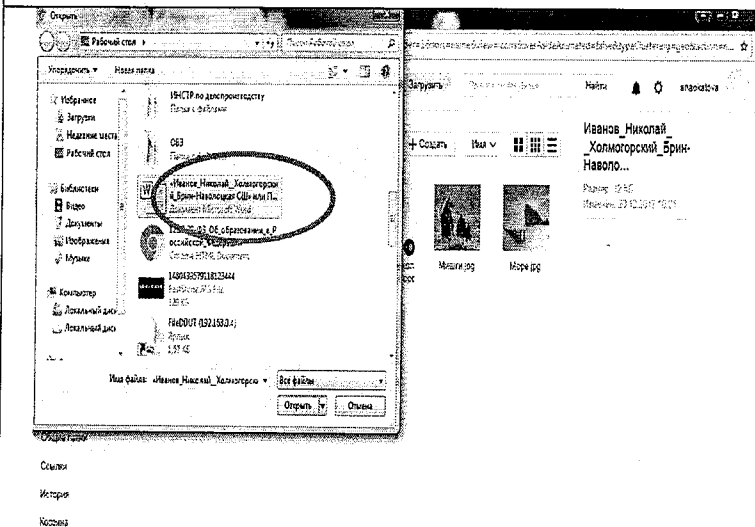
Открыть

Рабочий стол

Упорядочить ▾ Новая папка

Избранное
Загрузки
Недавние места
Рабочий стол

Библиотеки
Видео
Документы
Изображения
Музыка

Компьютер
Локальный диск
Локальный диск

ИНСТР по делопроизводству
Папка с файлами

ОБЭ
Папка

«Иванов_Николай_Холмогорски й_Брин-Наволоцкая СШ» или П...
Документ Microsoft Word

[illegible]_ОБ_образования_в_Р оссийской_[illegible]
Стр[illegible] HTML Документ

14804357918123444
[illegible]
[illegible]

FileDOUT (192.168.0.4)
Ярлык
1,57 КБ

Имя файла: «Иванов_Николай_Холмогорски ▾ Все файлы

Открыть Отмена

Загрузить

Найти

+ Создать Имя ▾

Иванов_Николай_ _Холмогорский_Брин-Наволо...

Размер: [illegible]
Изменен: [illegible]

Мишки.jpg

Море.jpg

Ссылки

История

Корзина